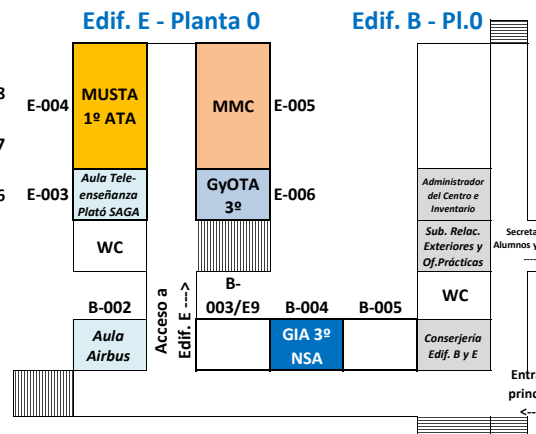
Edif. E - Planta 0

Edif. B - Pl.0

3

E-004

MUSTA 1º ATA

MMC

E-005

7

6

E-003

Aula Tele-enseñanza Plató SAGA

GyOTA 3º

E-006

Administrador del Centro e Inventario

WC

Sub. Relac. Exteriores y Of.Prácticas

Secreta Alumnos y

B-002

Acceso a Edif. E --->

B-003/E9

B-004

B-005

WC

Aula Airbus

GIA 3º NSA

Conserjería Edif. B y E

Entr princ <--